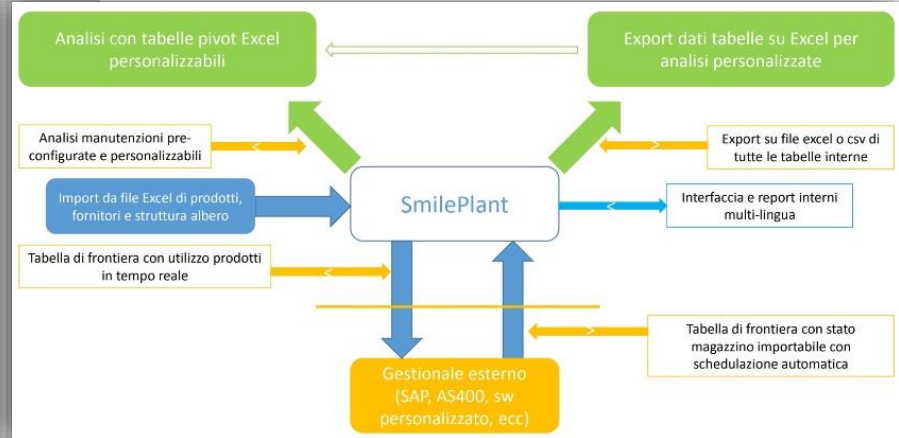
Analisi con tabelle pivot Excel personalizzabili

Export dati tabelle su Excel per analisi personalizzate

Analisi manutenzioni pre-configurate e personalizzabili

Export su file excel o csv di tutte le tabelle interne

Import da file Excel di prodotti, fornitori e struttura albero

SmilePlant

Interfaccia e report interni multi-lingua

Tabella di frontiera con utilizzo prodotti in tempo reale

Tabella di frontiera con stato magazzino importabile con schedulazione automatica

Gestionale esterno (SAP, AS400, sw personalizzato, ecc)